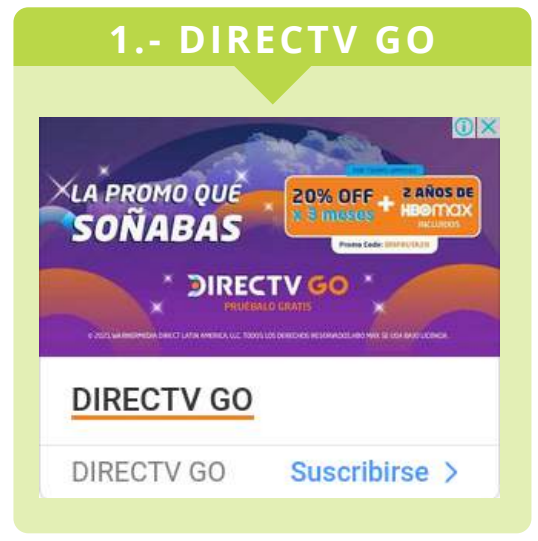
1.- DIRECTV GO

LA PROMO QUE SOÑABAS

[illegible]

20% OFF x 3 meses + 2 AÑOS DE HBO max INCLUIDOS

Promo Code: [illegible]

DIRECTV GO

PRUÉBALO GRATIS

© 2021 WARNERMEDIA DIRECT LATIN AMERICA, LLC. TODOS LOS DERECHOS RESERVADOS. HBO MAX SE USA BAJO LICENCIA.

DIRECTV GO

DIRECTV GO

Suscribirse